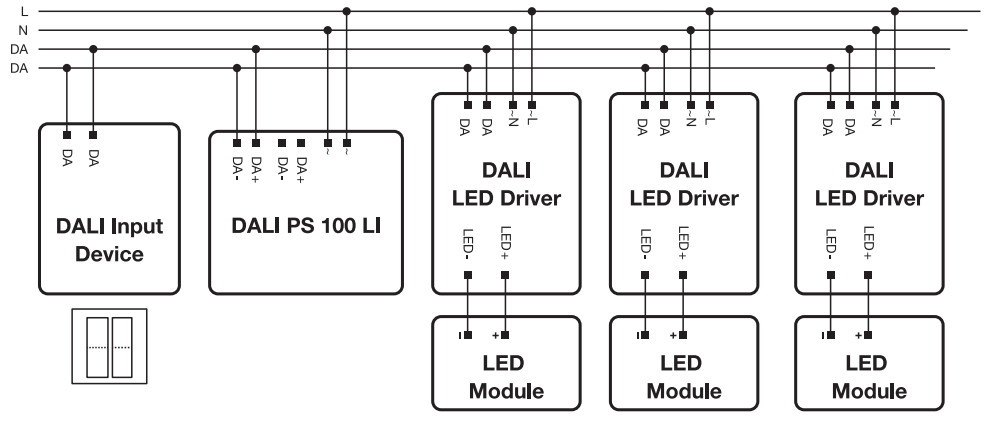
L
N
DA
DA

DA DA
DALI Input Device

DA- DA+ DA- DA+ ~ ~
DALI PS 100 LI

DA DA ~N ~L
DALI LED Driver
LED- LED+

DA DA ~N ~L
DALI LED Driver
LED- LED+

DA DA ~N ~L
DALI LED Driver
LED- LED+

- +
LED Module

- +
LED Module

- +
LED Module